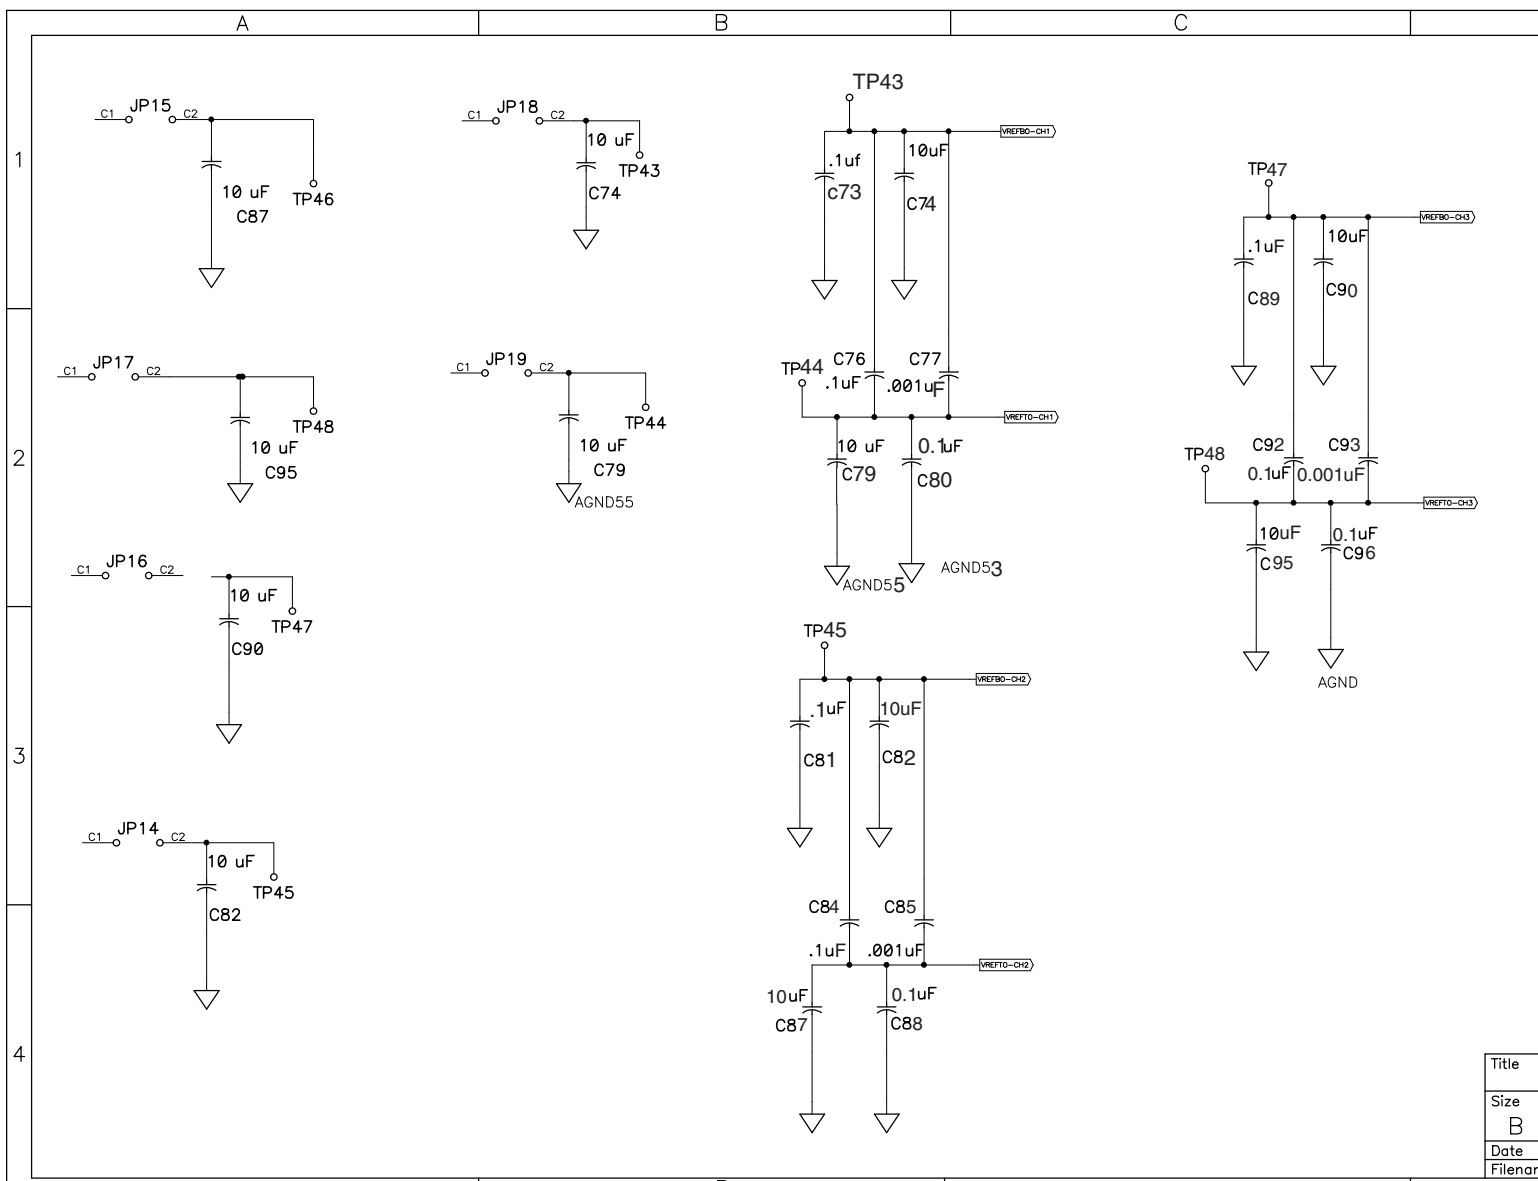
A B C

1

C1 JP15 C2
10 uF
C87
TP46

C1 JP18 C2
10 uF
TP43
C74

TP43
VREFBO-CH1
.1uf
c73
10uF
C74

TP47
VREFBO-CH3
.1uF
C89
10uF
C90

2

C1 JP17 C2
TP48
10 uF
C95

C1 JP19 C2
TP44
10 uF
C79
AGND55

TP44
C76
.1uF
C77
.001uF
VREFTO-CH1
10 uF
C79
0.1uF
C80
AGND55
AGND53

TP48
C92
0.1uF
C93
0.001uF
VREFTO-CH3
10uF
C95
0.1uF
C96
AGND

C1 JP16 C2
10 uF
TP47
C90

3

TP45
VREFBO-CH2
.1uF
C81
10uF
C82

C1 JP14 C2
10 uF
TP45
C82

C84
C85
.1uF
.001uF
VREFTO-CH2
10uF
C87
0.1uF
C88

4

Title
Size
B
Date
Filenar